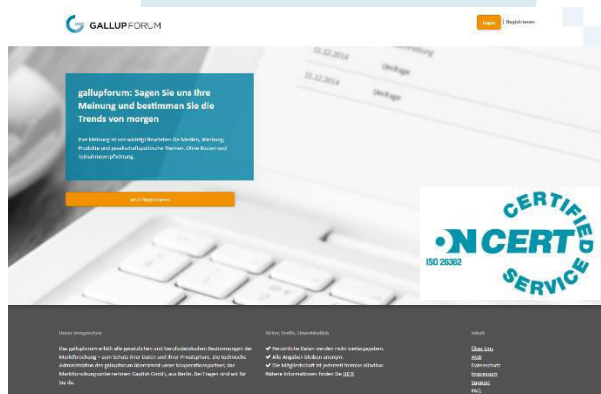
GALLUPFORUM

Login | Registrieren

22.12.2014
Umfrage
22.12.2014
Umfrage

gallupforum: Sagen Sie uns Ihre Meinung und bestimmen Sie die Trends von morgen

Ihre Meinung ist uns wichtig! Beurteilen Sie Medien, Werbung, Produkte und gesellschaftspolitische Themen. Ohne Kosten und Teilnahmeverpflichtung.

Jetzt Registrieren

CERTIFIED
N CERT
ISO 26362
SERVICE

Unser Versprechen

Das gallupforum erhält alle persönlichen und berufsbezogenen Bestimmungen der Marktforschung – zum Schutz Ihrer Daten und Ihrer Privatsphäre. Die technische Administration des gallupforum übernimmt unser Kooperationspartner, der Marktforschungsdienstleister Gapfish GmbH, aus Berlin. Bei Fragen sind wir für Sie da.

Sicher, Seriös, Unverbindlich

✔ Persönliche Daten werden nicht weitergegeben.
✔ Alle Angaben bleiben anonym.
✔ Die Mitgliedschaft ist jederzeit formlos kündbar.
Nähere Informationen finden Sie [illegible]

Inhalt

Über Uns
AGB
Datenschutz
Impressum
Support
FAQ